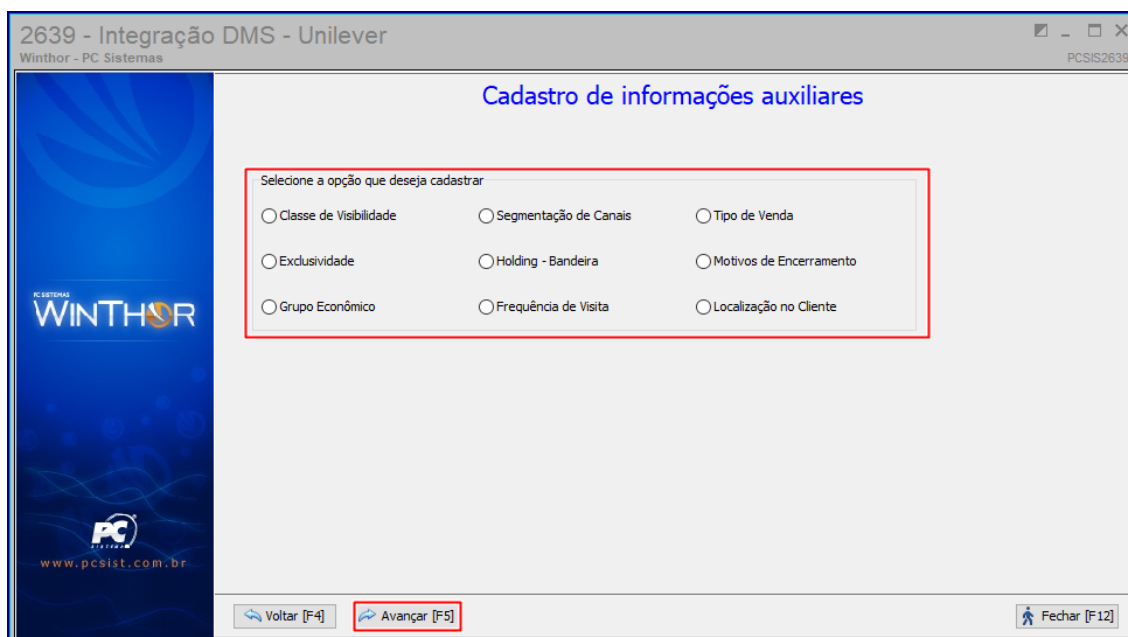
2639 - Integração DMS - Unilever
Winthor - PC Sistemas

PCSIS2639

PC SISTEMAS
WINTHOR

PC
SISTEMAS
www.pcsist.com.br

Cadastro de informações auxiliares

Selecione a opção que deseja cadastrar

| Classe de Visibilidade | Segmentação de Canais | Tipo de Venda |
|---|---|---|
| Exclusividade | Holding - Bandeira | Motivos de Encerramento |
| Grupo Econômico | Frequência de Visita | Localização no Cliente |

Voltar [F4]
Avançar [F5]
Fechar [F12]